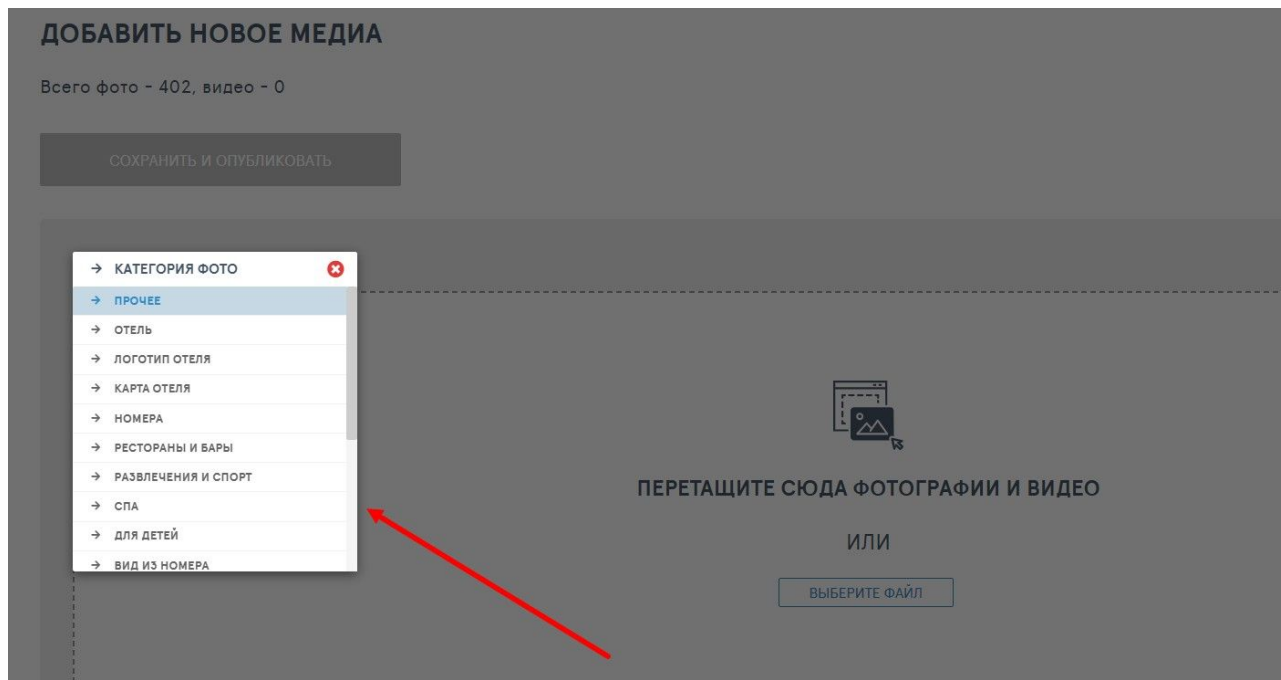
ДОБАВИТЬ НОВОЕ МЕДИА

Всего фото - 402, видео - 0

СОХРАНИТЬ И ОПУБЛИКОВАТЬ

→ КАТЕГОРИЯ ФОТО

→ ПРОЧЕЕ
→ ОТЕЛЬ
→ ЛОГОТИП ОТЕЛЯ
→ КАРТА ОТЕЛЯ
→ НОМЕРА
→ РЕСТОРАНЫ И БАРЫ
→ РАЗВЛЕЧЕНИЯ И СПОРТ
→ СПА
→ ДЛЯ ДЕТЕЙ
→ ВИД ИЗ НОМЕРА

ПЕРЕТАЩИТЕ СЮДА ФОТОГРАФИИ И ВИДЕО

ИЛИ

ВЫБЕРИТЕ ФАЙЛ